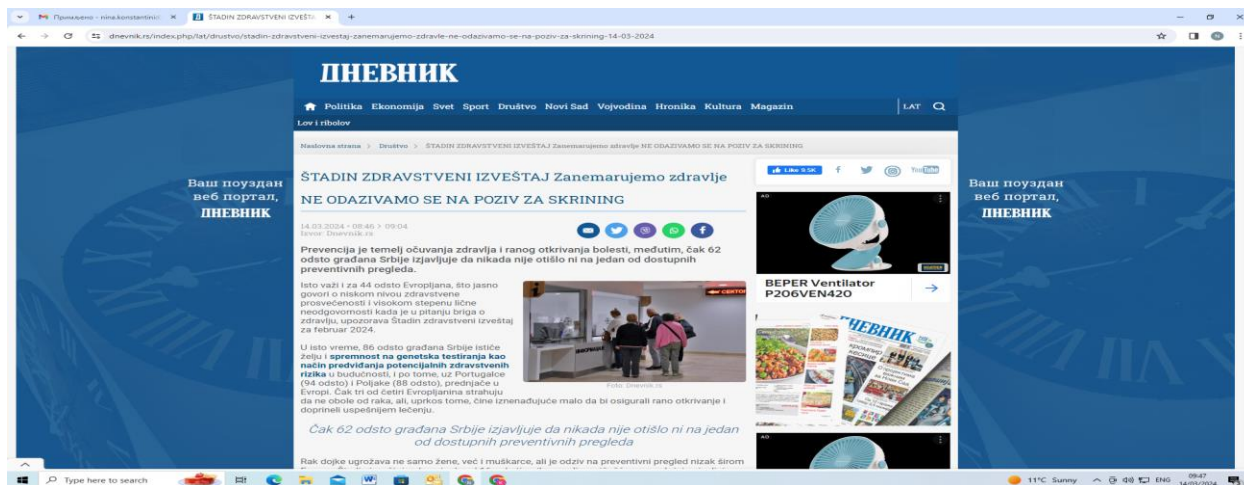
Примљено - nina.konstantini... ×
ŠTADIN ZDRAVSTVENI IZVEŠTA ×
+

dnevnik.rs/index.php/lat/drustvo/stadin-zdravstveni-izvestaj-zanemarujemo-zdravlje-ne-odazivamo-se-na-poziv-za-skrining-14-03-2024

ДНЕВНИК

Politika Ekonomija Svet Sport Društvo Novi Sad Vojvodina Hronika Kultura Magazin LAT

Lov i ribolov

Naslovna strana > Društvo > ŠTADIN ZDRAVSTVENI IZVEŠTAJ Zanemarujemo zdravlje NE ODAZIVAMO SE NA POZIV ZA SKRINING

Ваш поуздан веб портал, ДНЕВНИК

ŠTADIN ZDRAVSTVENI IZVEŠTAJ Zanemarujemo zdravlje

NE ODAZIVAMO SE NA POZIV ZA SKRINING

14.03.2024 - 08:46 > 09:04
Izvor: Dnevnik.rs

Prevencija je temelj očuvanja zdravlja i ranog otkrivanja bolesti, međutim, čak 62 odsto građana Srbije izjavljuje da nikada nije otišlo ni na jedan od dostupnih preventivnih pregleda.

Isto važi i za 44 odsto Evropljana, što jasno govori o niskom nivou zdravstvene prosvećenosti i visokom stepenu lične neodgovornosti kada je u pitanju briga o zdravlju, upozorava Štadin zdravstveni izveštaj za februar 2024.

Foto: Dnevnik.rs

U isto vreme, 86 odsto građana Srbije ističe želju i spremnost na genetska testiranja kao način predviđanja potencijalnih zdravstvenih rizika u budućnosti, i po tome, uz Portugalce (94 odsto) i Poljake (88 odsto), prednjače u Evropi. Čak tri od četiri Evropljanina strahuju da ne obole od raka, ali, uprkos tome, čine iznenađujuće malo da bi osigurali rano otkrivanje i doprineli uspešnijem lečenju.

Čak 62 odsto građana Srbije izjavljuje da nikada nije otišlo ni na jedan od dostupnih preventivnih pregleda

Rak dojke ugrožava ne samo žene, već i muškarce, ali je odziv na preventivni pregled nizak širom

Like 9.5K
YouTube

AD

BEPER Ventilator P206VEN420

ДНЕВНИК

AD

Ваш поуздан веб портал, ДНЕВНИК

Type here to search

11°C Sunny ENG 09:47 14/03/2024